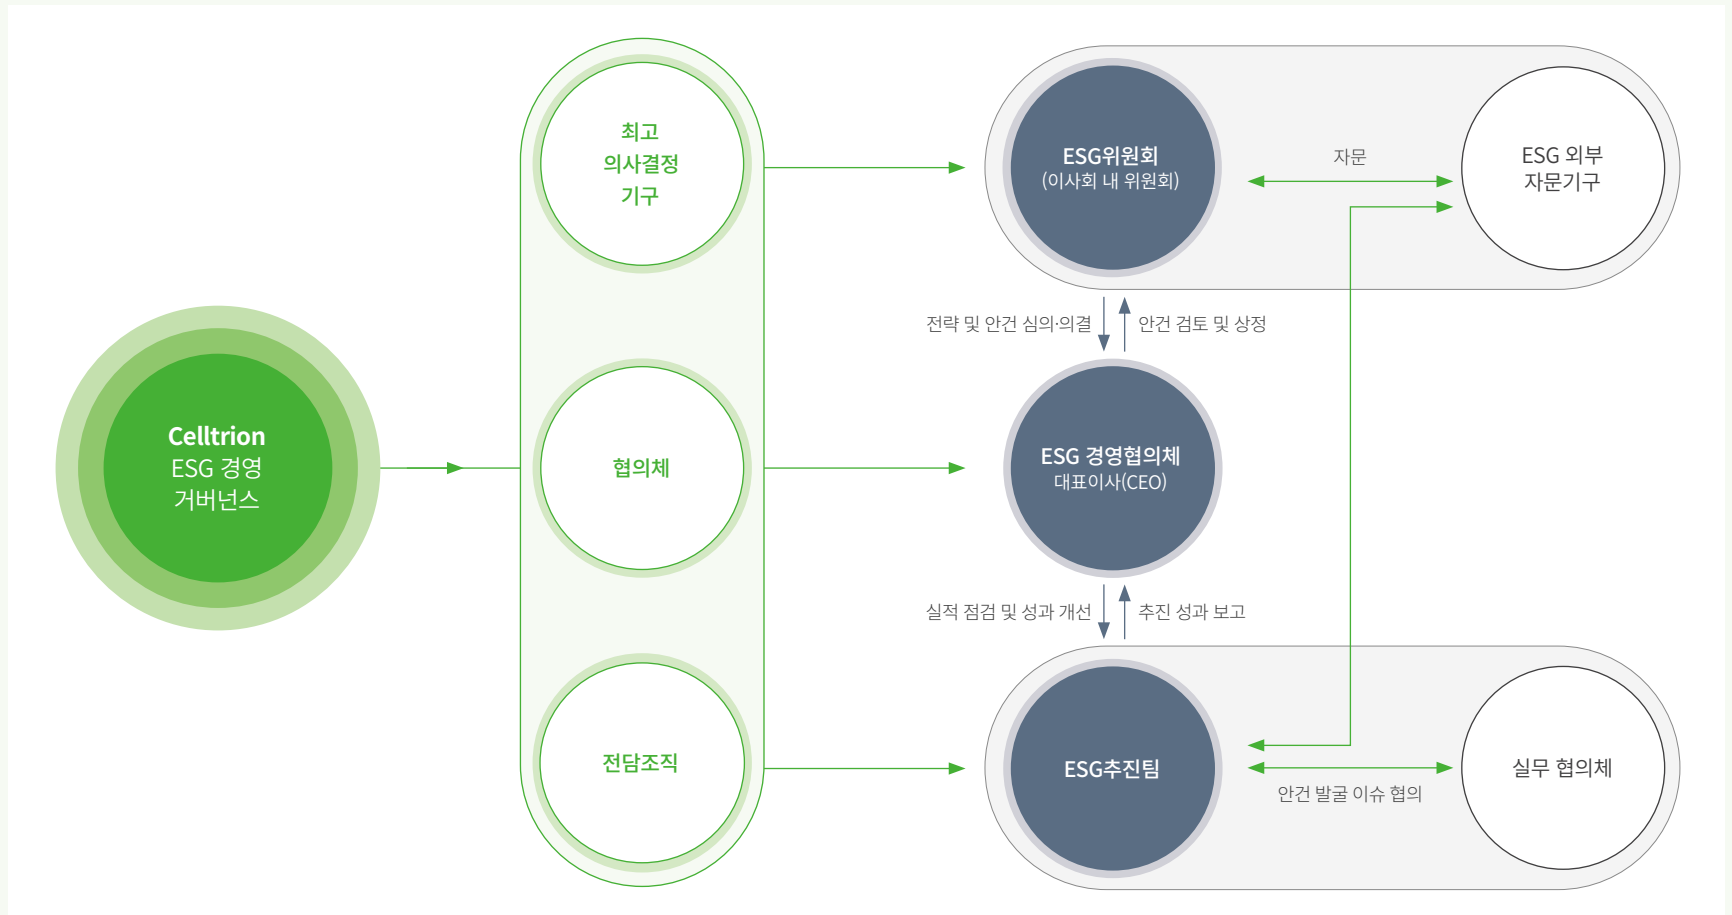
Celltrion
ESG 경영
거버넌스

최고
의사결정
기구

협의체

전담조직

ESG위원회
(이사회 내 위원회)

자문

ESG 외부
자문기구

전략 및 안건 심의·의결

안건 검토 및 상정

ESG 경영협의체
대표이사(CEO)

실적 점검 및 성과 개선

추진 성과 보고

ESG추진팀

안건 발굴 이슈 협의

실무 협의체